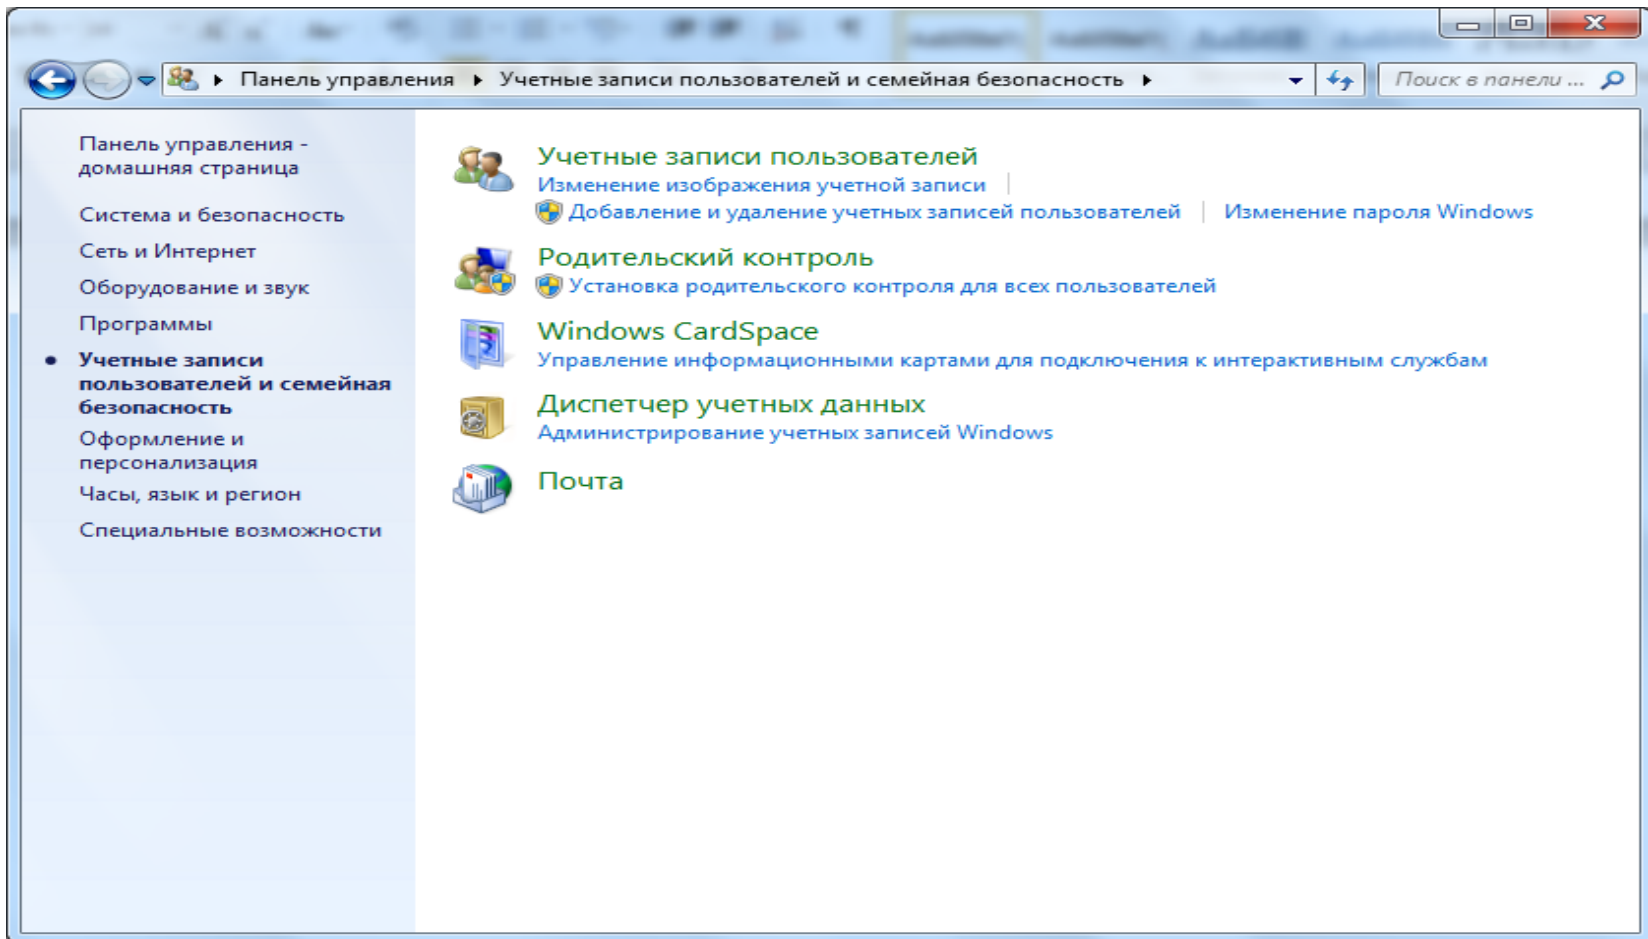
Панель управления ▸ Учетные записи пользователей и семейная безопасность ▸

Поиск в панели ...

Панель управления - домашняя страница

Система и безопасность

Сеть и Интернет

Оборудование и звук

Программы

• Учетные записи пользователей и семейная безопасность

Оформление и персонализация

Часы, язык и регион

Специальные возможности

Учетные записи пользователей
Изменение изображения учетной записи | Добавление и удаление учетных записей пользователей | Изменение пароля Windows

Родительский контроль
Установка родительского контроля для всех пользователей

Windows CardSpace
Управление информационными картами для подключения к интерактивным службам

Диспетчер учетных данных
Администрирование учетных записей Windows

Почта